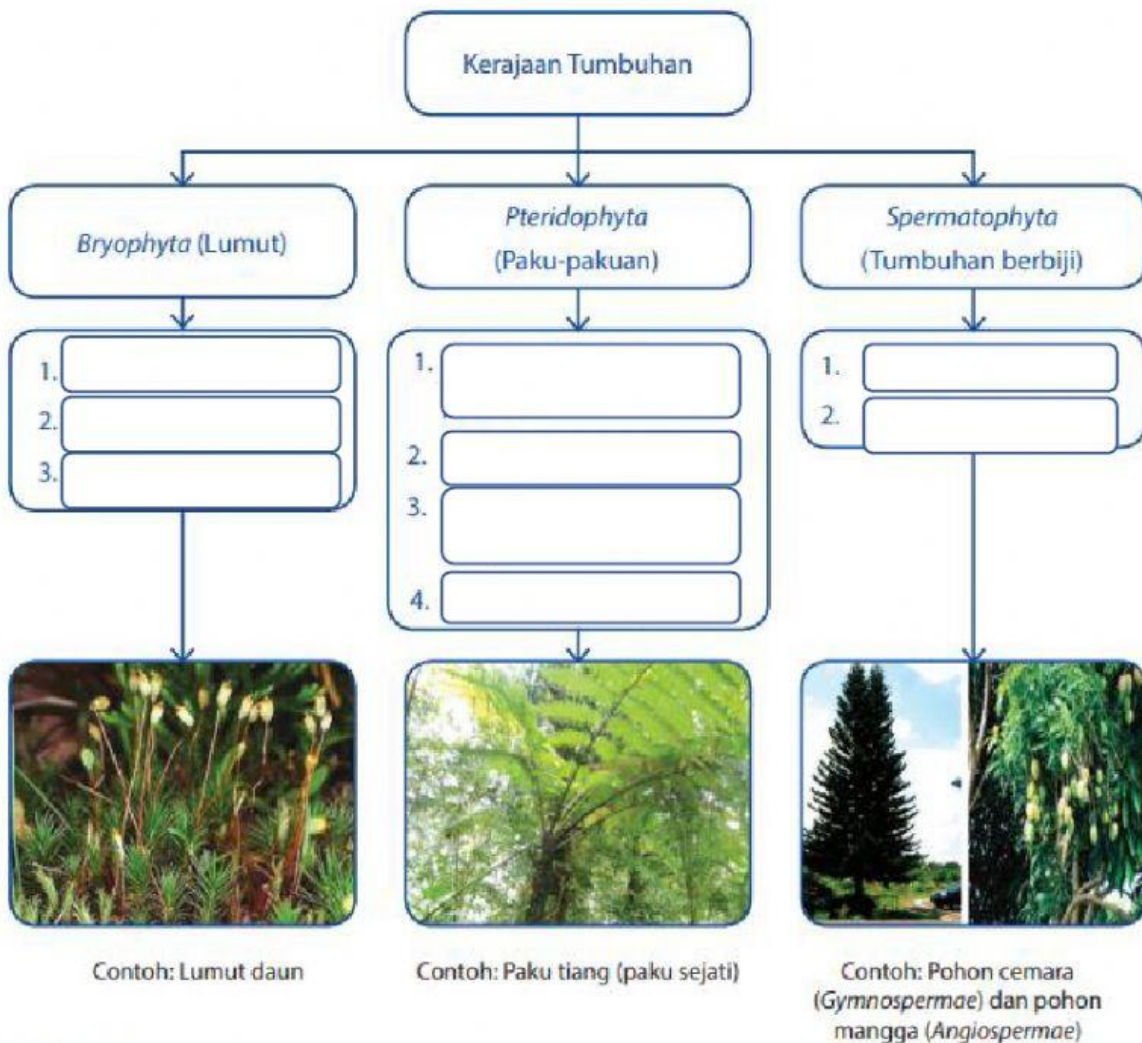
Kerajaan Tumbuhan

*Bryophyta* (Lumut)

1.
2.
3.

Contoh: Lumut daun

*Pteridophyta* (Paku-pakuan)

1.
2.
3.
4.

Contoh: Paku tiang (paku sejati)

*Spermatophyta* (Tumbuhan berbiji)

1.
2.

Contoh: Pohon cemara (*Gymnospermae*) dan pohon mangga (*Angiospermae*)